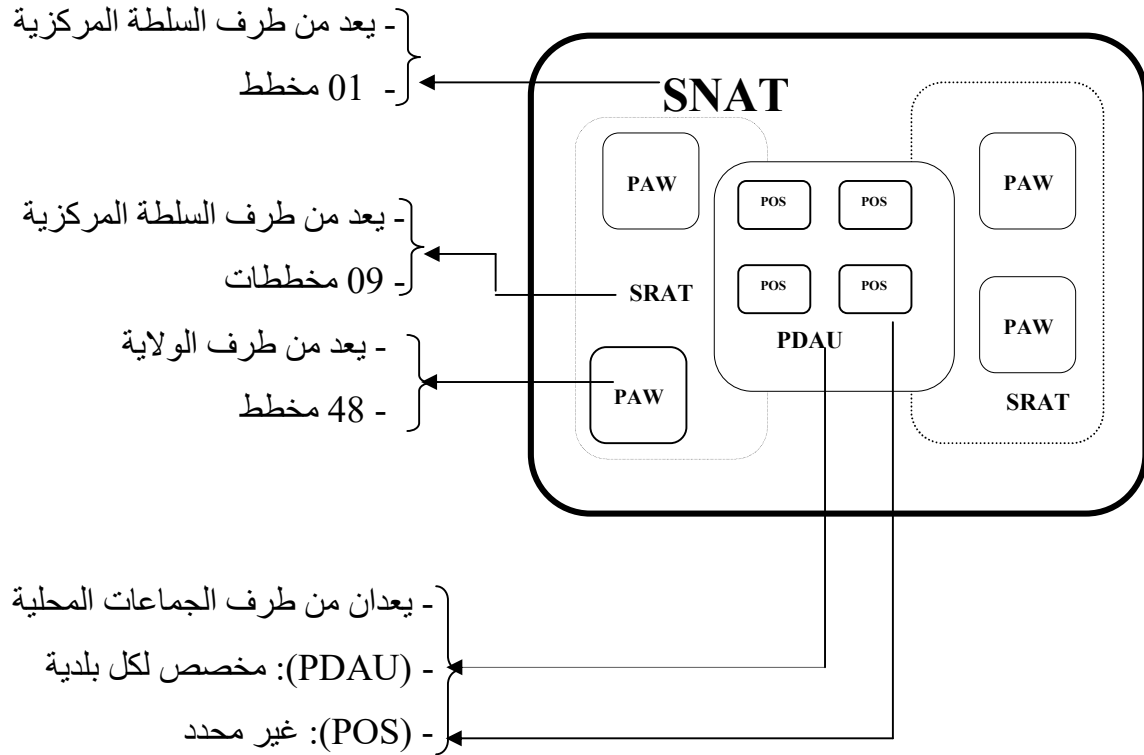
- يعد من طرف السلطة المركزية
- 01 مخطط

SNAT

- يعد من طرف السلطة المركزية
- 09 مخططات

- يعد من طرف الولاية
- 48 مخطط

PAW

POS

POS

PAW

POS

POS

SRAT

PDAU

PAW

PAW

SRAT

- يعدان من طرف الجماعات المحلية
- (PDAU): مخصص لكل بلدية
- (POS): غير محدد